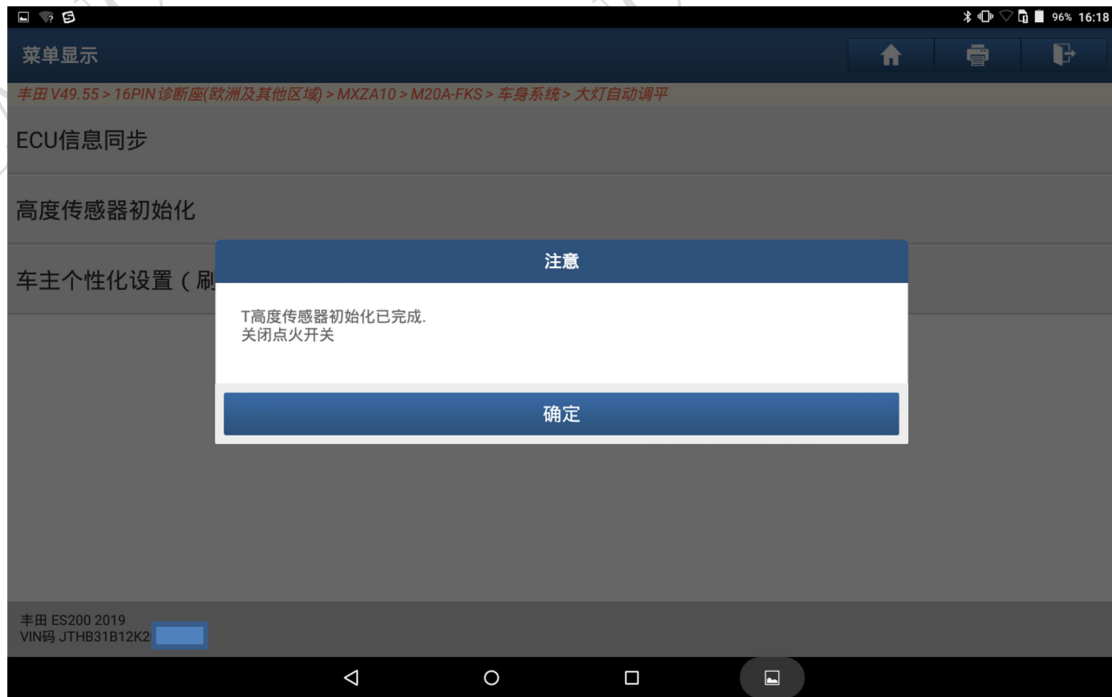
96% 16:18

菜单显示

丰田 V49.55 > 16PIN诊断座(欧洲及其他区域) > MXZA10 > M20A-FKS > 车身系统 > 大灯自动调平

ECU信息同步

高度传感器初始化

车主个性化设置（刷

注意

T高度传感器初始化已完成.
关闭点火开关

确定

丰田 ES200 2019
VIN码 JTHB31B12K2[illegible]